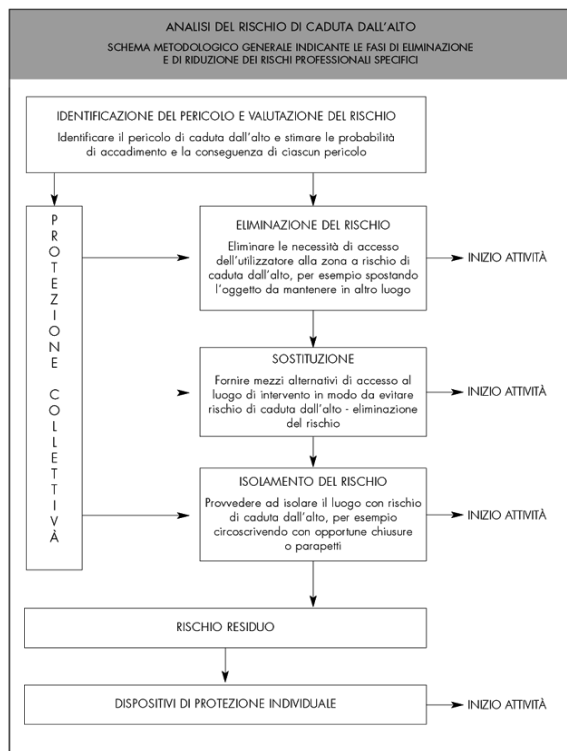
ANALISI DEL RISCHIO DI CADUTA DALL'ALTO

SCHEMA METODOLOGICO GENERALE INDICANTE LE FASI DI ELIMINAZIONE E DI RIDUZIONE DEI RISCHI PROFESSIONALI SPECIFICI

IDENTIFICAZIONE DEL PERICOLO E VALUTAZIONE DEL RISCHIO

Identificare il pericolo di caduta dall'alto e stimare le probabilità di accadimento e la conseguenza di ciascun pericolo

PROTEZIONE COLLETTIVÀ

ELIMINAZIONE DEL RISCHIO

Eliminare le necessità di accesso dell'utilizzatore alla zona a rischio di caduta dall'alto, per esempio spostando l'oggetto da mantenere in altro luogo

INIZIO ATTIVITÀ

SOSTITUZIONE

Fornire mezzi alternativi di accesso al luogo di intervento in modo da evitare rischio di caduta dall'alto - eliminazione del rischio

INIZIO ATTIVITÀ

ISOLAMENTO DEL RISCHIO

Provvedere ad isolare il luogo con rischio di caduta dall'alto, per esempio circoscrivendo con opportune chiusure o parapetti

INIZIO ATTIVITÀ

RISCHIO RESIDUO

DISPOSITIVI DI PROTEZIONE INDIVIDUALE

INIZIO ATTIVITÀ